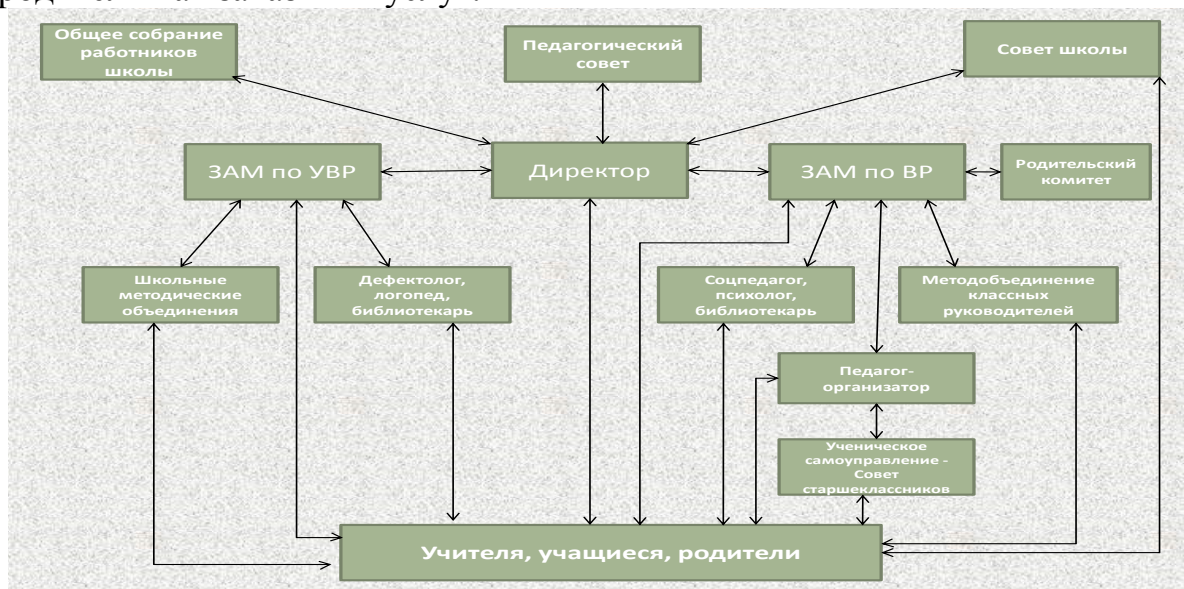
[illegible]

Общее собрание работников школы

Педагогический совет

Совет школы

ЗАМ по УВР

Директор

ЗАМ по ВР

Родительский комитет

Школьные методические объединения

Дефектолог, логопед, библиотекарь

Соцпедагог, психолог, библиотекарь

Методобъединение классных руководителей

Педагог-организатор

Ученическое самоуправление - Совет старшеклассников

Учителя, учащиеся, родители